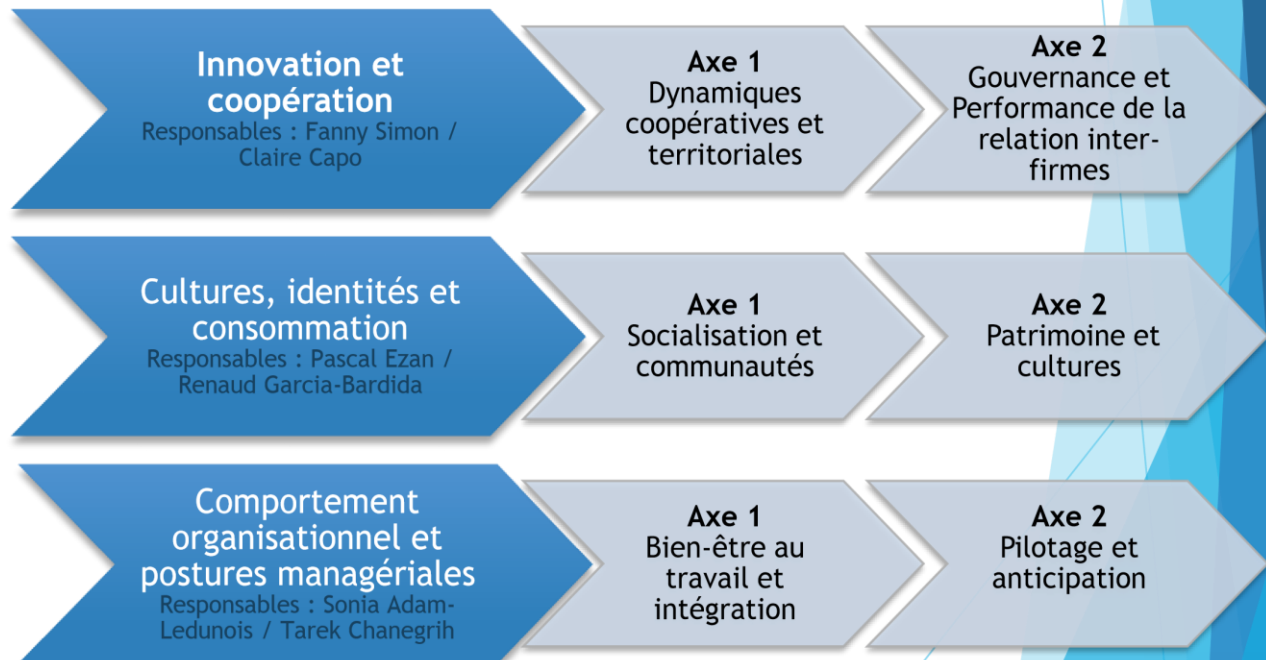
Innovation et coopération
Responsables : Fanny Simon / Claire Capo

Axe 1
Dynamiques coopératives et territoriales

Axe 2
Gouvernance et Performance de la relation inter-firmes

Cultures, identités et consommation
Responsables : Pascal Ezan / Renaud Garcia-Bardida

Axe 1
Socialisation et communautés

Axe 2
Patrimoine et cultures

Comportement organisationnel et postures managériales
Responsables : Sonia Adam-Ledunois / Tarek Chanegrih

Axe 1
Bien-être au travail et intégration

Axe 2
Pilotage et anticipation